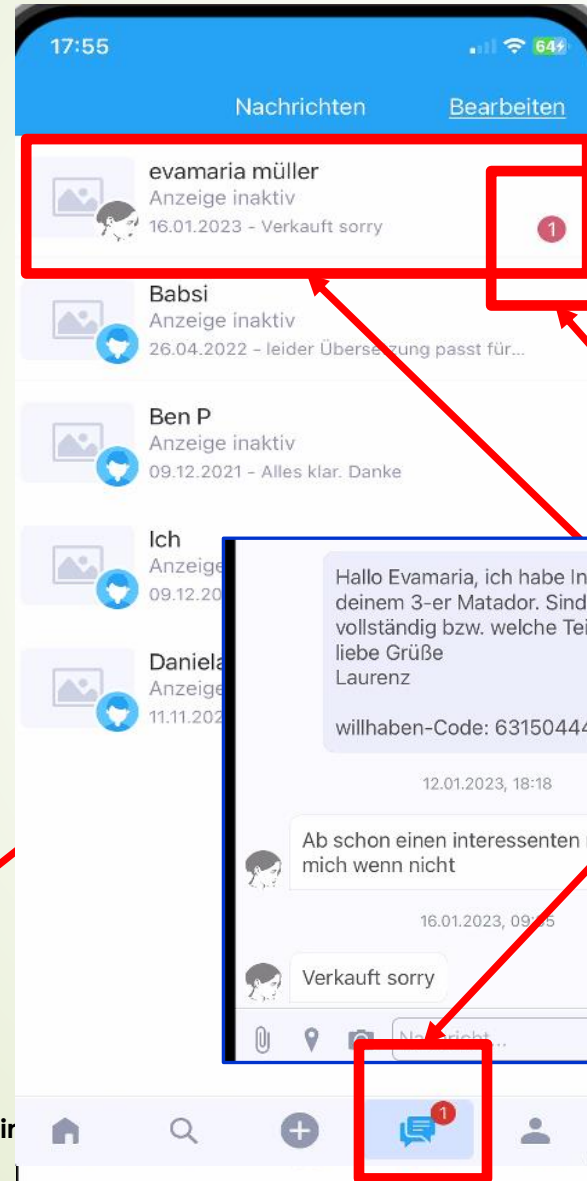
17:55

64

Nachrichten

Bearbeiten

evamaria müller
Anzeige inaktiv
16.01.2023 - Verkauft sorry

1

Babsi
Anzeige inaktiv
26.04.2022 - leider Übersetzung passt für...

Ben P
Anzeige inaktiv
09.12.2021 - Alles klar. Danke

Ich
Anzeige
09.12.20

Daniela
Anzeige
11.11.202

Hallo Evamaria, ich habe In
deinem 3-er Matador. Sind
vollständig bzw. welche Tei
liebe Grüße
Laurenz

willhaben-Code: 63150444

12.01.2023, 18:18

Ab schon einen interessenten
mich wenn nicht

16.01.2023, 09:05

Verkauft sorry

Nachricht...

1

ir